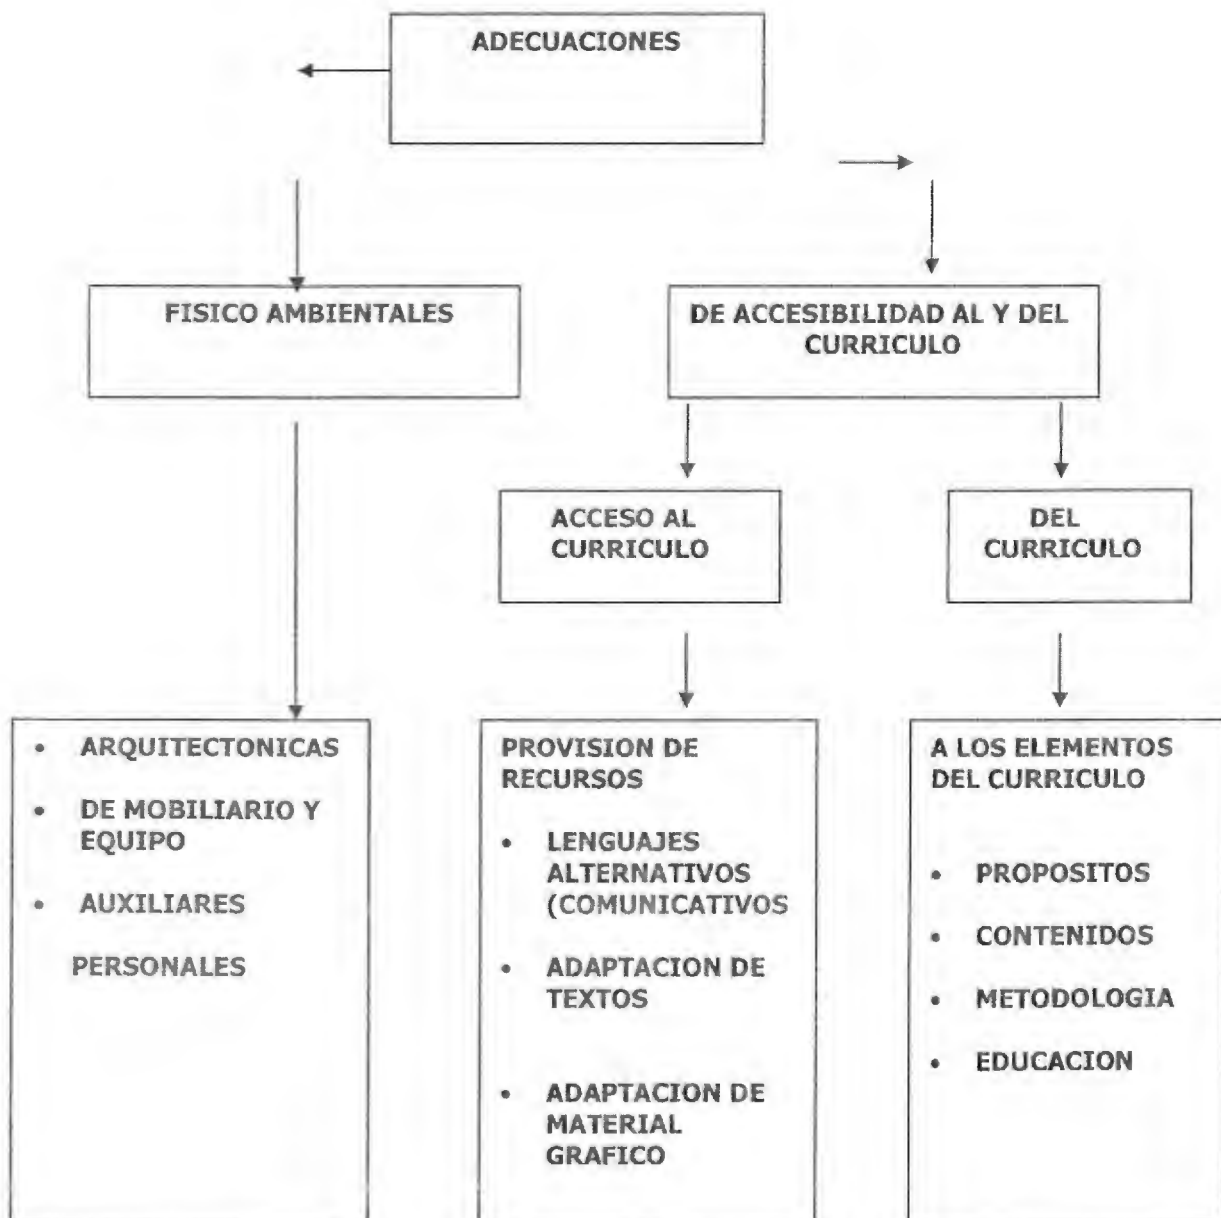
ADECUACIONES

FISICO AMBIENTALES

DE ACCESIBILIDAD AL Y DEL CURRICULO

ACCESO AL CURRICULO

DEL CURRICULO

- ARQUITECTONICAS
- DE MOBILIARIO Y EQUIPO
- AUXILIARES

PERSONALES

PROVISION DE RECURSOS

- LENGUAJES ALTERNATIVOS (COMUNICATIVOS
- ADAPTACION DE TEXTOS
- ADAPTACION DE MATERIAL GRAFICO

A LOS ELEMENTOS DEL CURRICULO

- PROPOSITOS
- CONTENIDOS
- METODOLOGIA
- EDUCACION